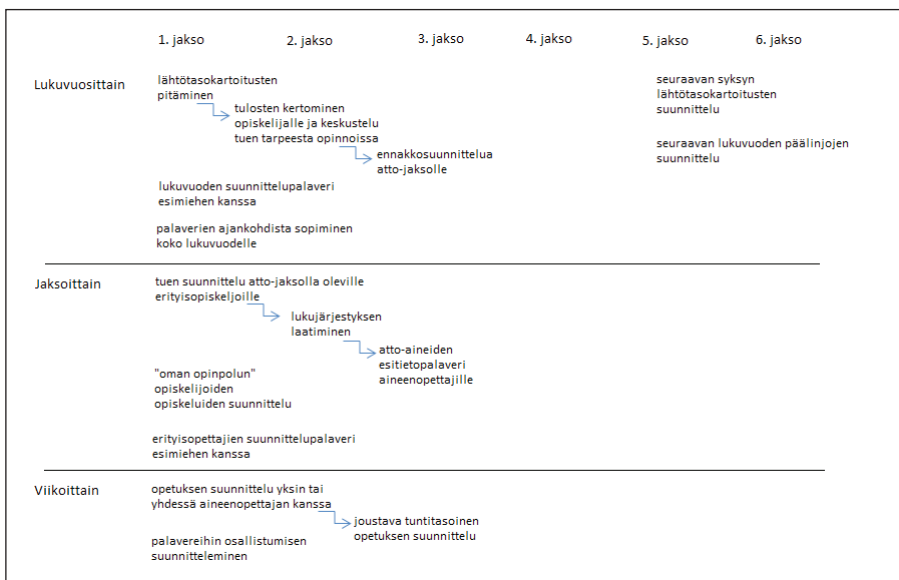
1. jakso 2. jakso 3. jakso 4. jakso 5. jakso 6. jakso

Lukuvuosittain

lähtötasokartoitusten pitäminen

tulosten kertominen opiskelijalle ja keskustelu tuen tarpeesta opinnoissa

ennakkosuunnittelua atto-jaksolle

lukuvuoden suunnittelupalaveri esimiehen kanssa

palaverien ajankohdista sopiminen koko lukuvuodelle

seuraavan syksyn lähtötasokartoitusten suunnittelu

seuraavan lukuvuoden päälinjojen suunnittelu

Jaksoittain

tuen suunnittelu atto-jaksolla oleville erityisopiskeljoille

lukujärjestyksen laatiminen

atto-aineiden esitietopalaveri aineenopettajille

"oman opinpolun" opiskelijoiden opiskeluiden suunnittelu

erityisopettajien suunnittelupalaveri esimiehen kanssa

Viikoittain

opetuksen suunnittelu yksin tai yhdessä aineenopettajan kanssa

joustava tuntitasoinen opetuksen suunnittelu

palavereihin osallistumisen suunnitteleminen